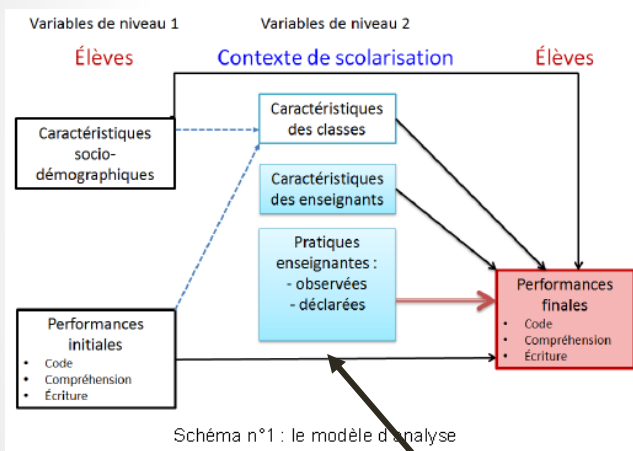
Variables de niveau 1

Variables de niveau 2

Élèves

Contexte de scolarisation

Élèves

Caractéristiques socio-démographiques

Caractéristiques des classes

Caractéristiques des enseignants

Pratiques enseignantes :
- observées
- déclarées

Performances initiales
• Code
• Compréhension
• Écriture

Performances finales
• Code
• Compréhension
• Écriture

Schéma n°1 : le modèle d'analyse